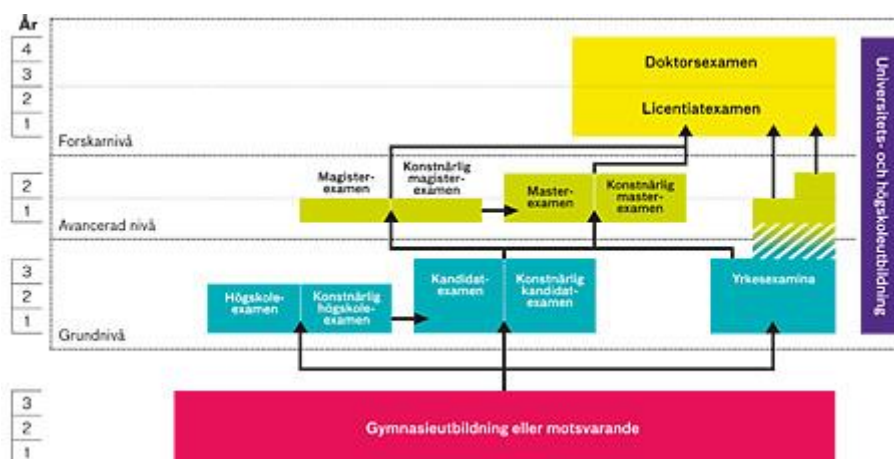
År

4
3
2
1

Doktorsexamen

Licentiatexamen

Forskarnivå

2
1

Magisterexamen

Konstnärlig magisterexamen

Masterexamen

Konstnärlig masterexamen

Avancerad nivå

3
2
1

Högskoleexamen

Konstnärlig högskoleexamen

Kandidatexamen

Konstnärlig kandidatexamen

Yrkesexamina

Grundnivå

Universitets- och högskoleutbildning

3
2
1

Gymnasieutbildning eller motsvarande